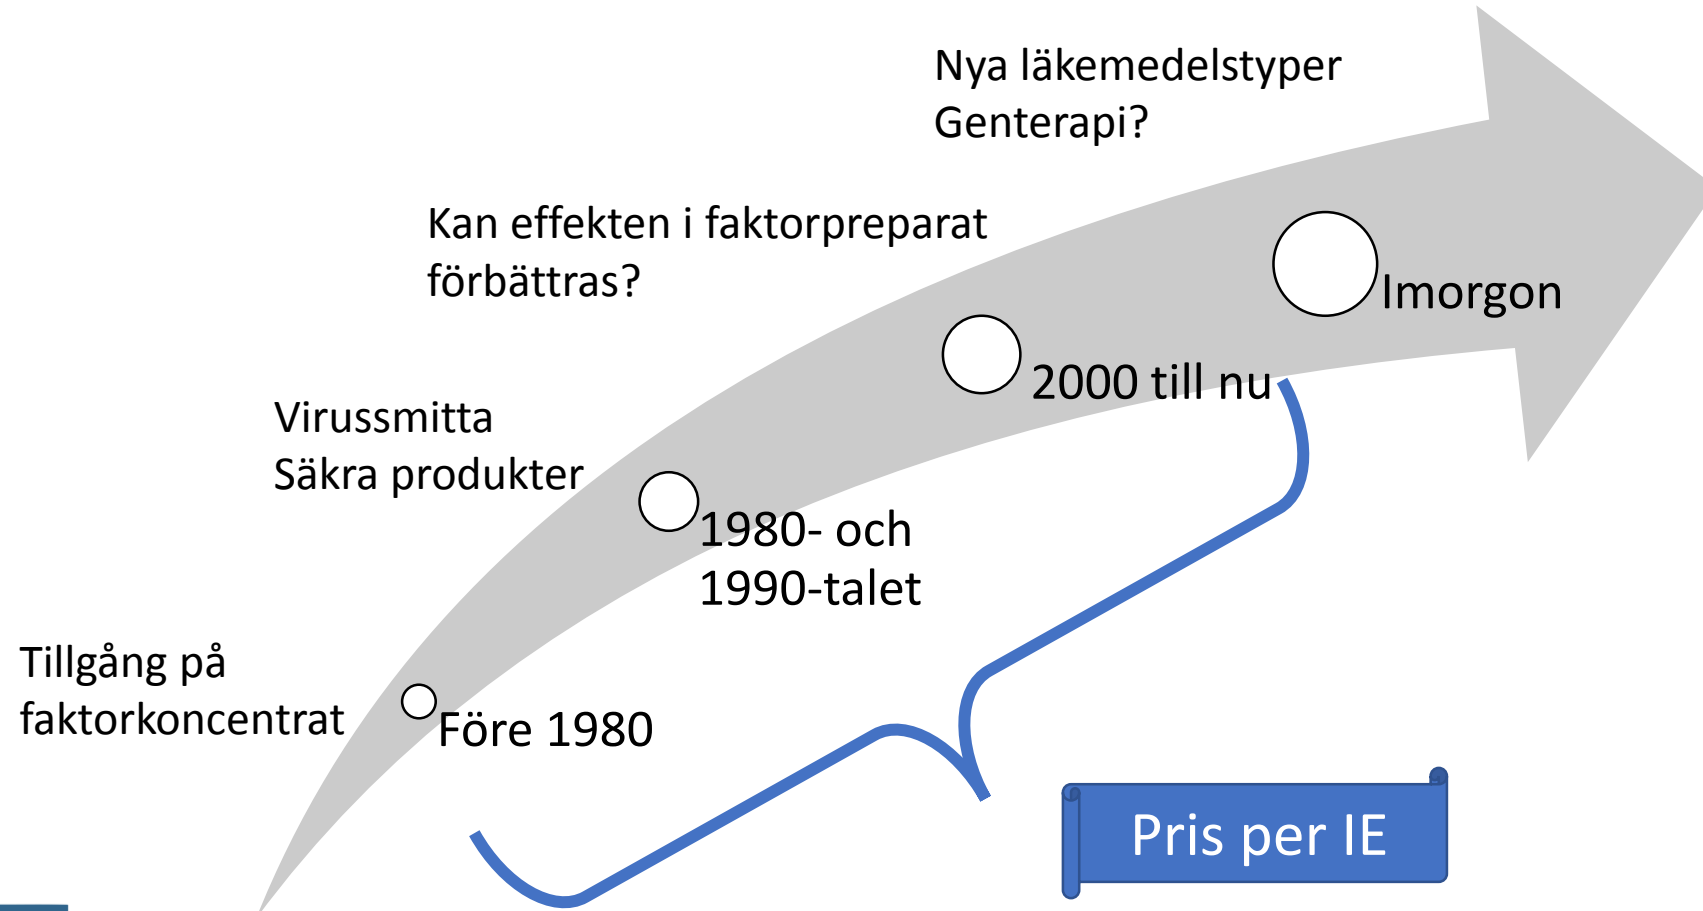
Nya läkemedelstyper
Genterapi?

Kan effekten i faktorpreparat förbättras?

Imorgon

2000 till nu

Virussmitta
Säkra produkter

1980- och 1990-talet

Tillgång på faktorkoncentrat

Före 1980

Pris per IE